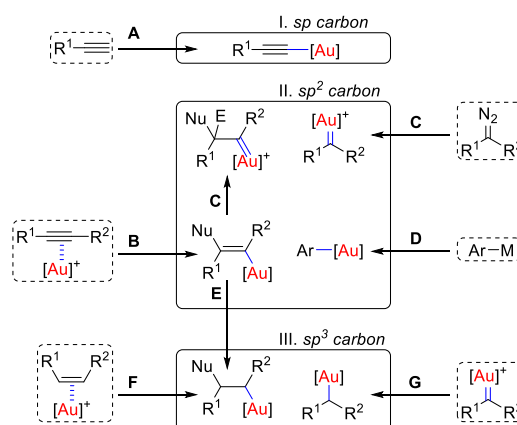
I. *sp carbon*

$R^1$ ≡ — A → $R^1$ ≡ [Au]

II. *$sp^2$ carbon*

Nu E $R^2$ $R^1$ $[Au]^+$

$[Au]^+$ $R^1$ $R^2$

C

$N_2$ $R^1$ R

C

$R^1$ ≡ $R^2$ $[Au]^+$

B

Nu $R^2$ $R^1$ [Au]

Ar — [Au]

D

Ar — M

E

III. *$sp^3$ carbon*

$R^1$ $R^2$ $[Au]^+$

F

Nu $R^2$ $R^1$ [Au]

[Au] $R^1$ $R^2$

G

$[Au]^+$ $R^1$ R